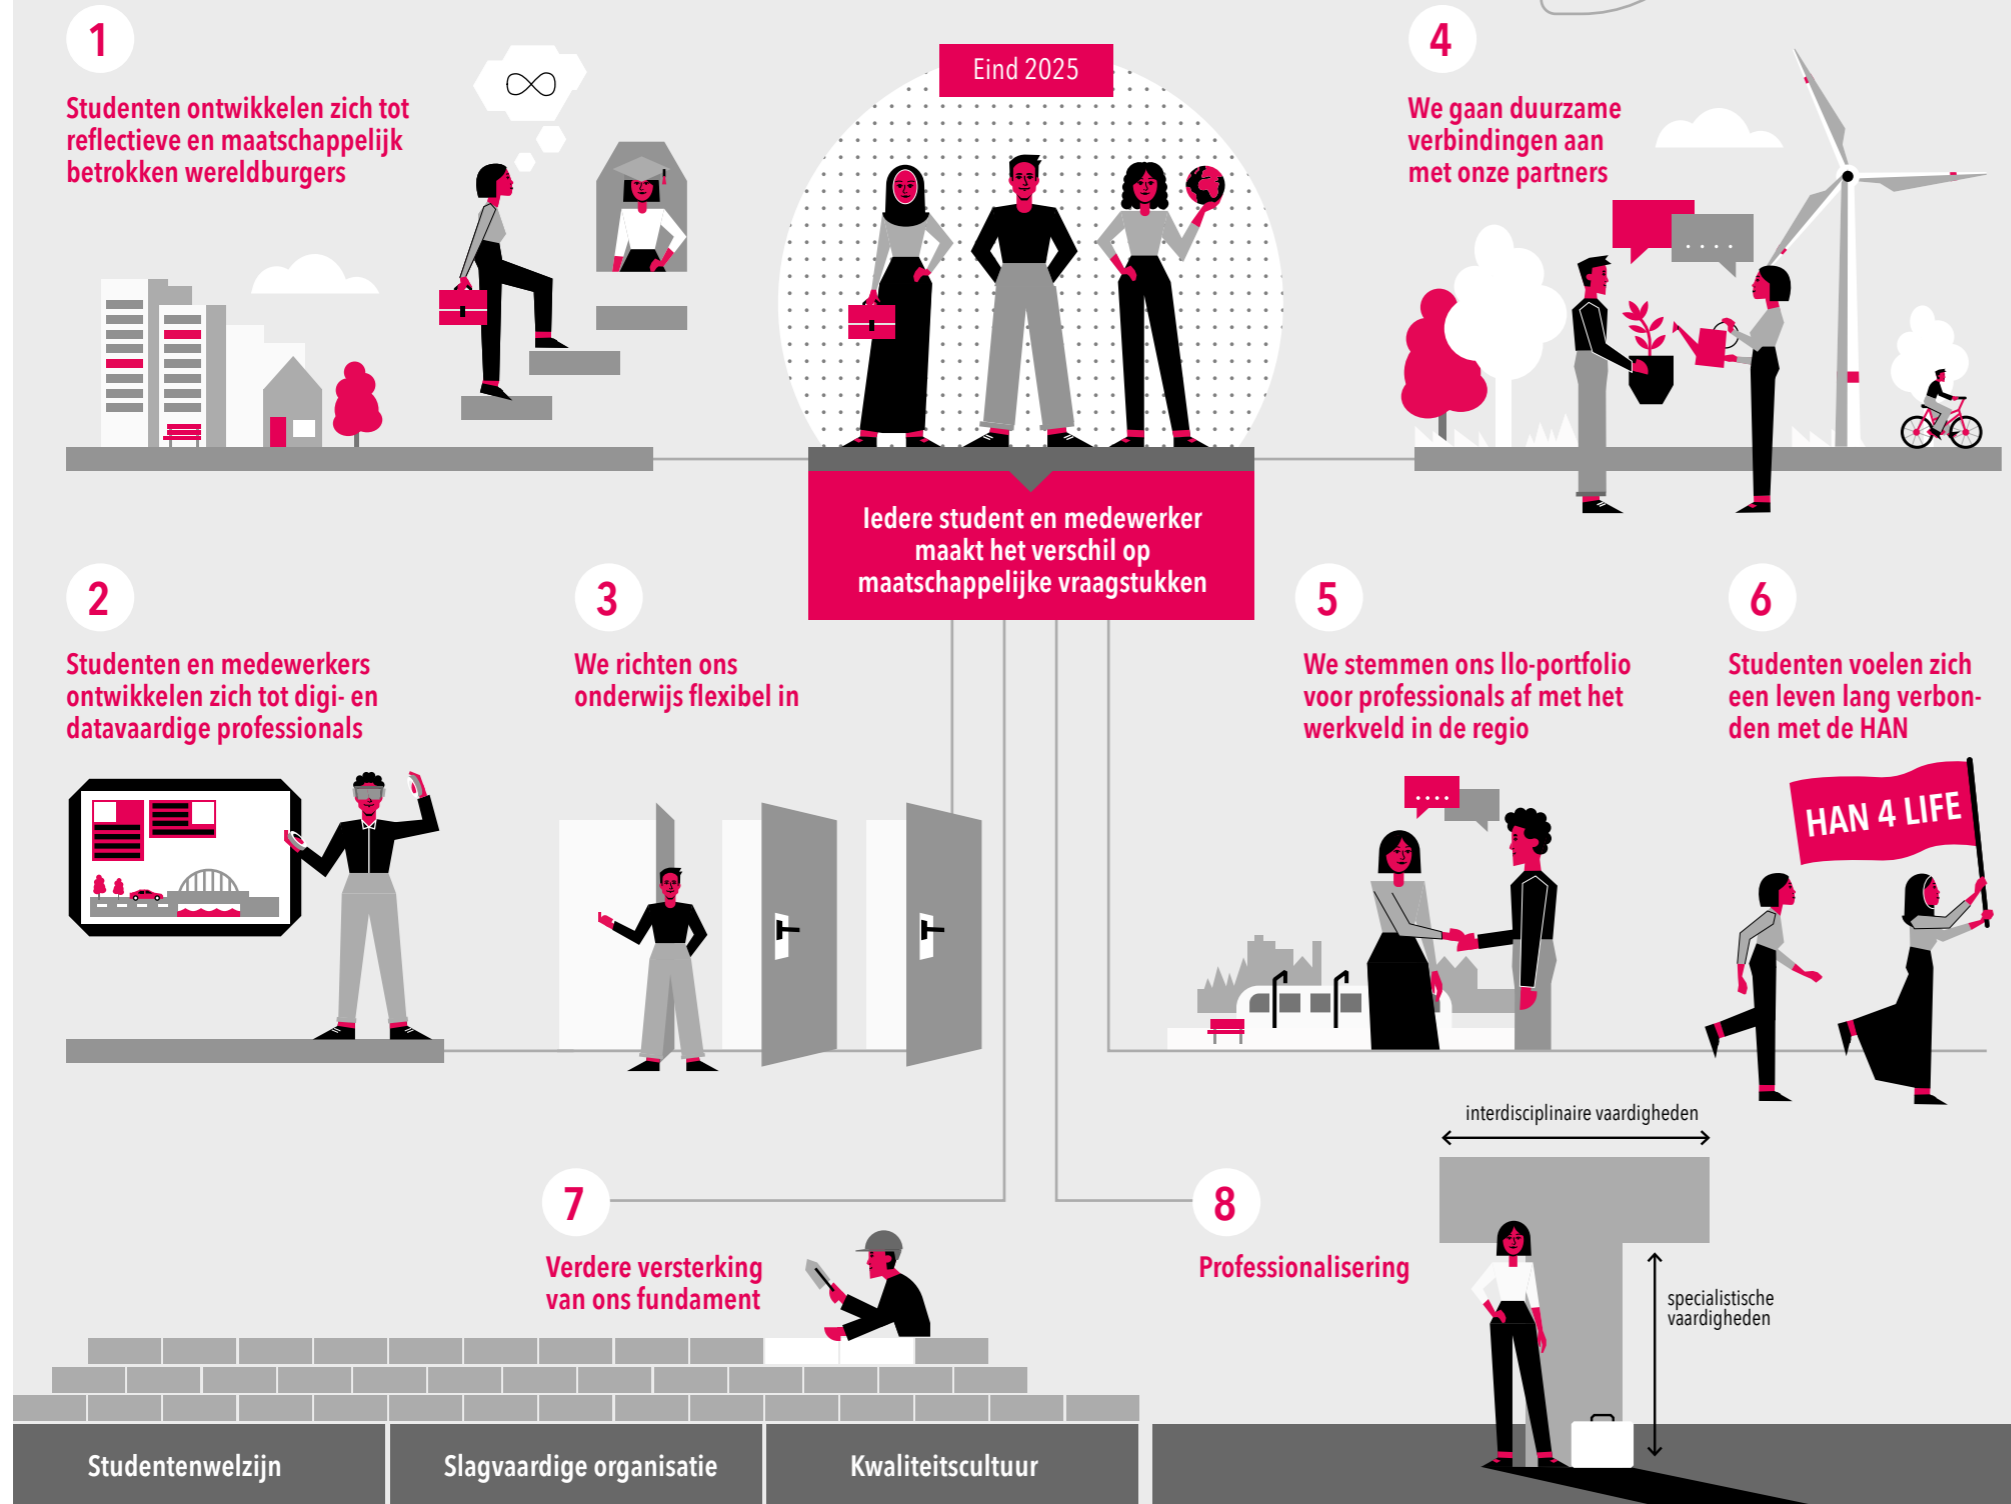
1

Studenten ontwikkelen zich tot reflectieve en maatschappelijk betrokken wereldburgers

Eind 2025

4

We gaan duurzame verbindingen aan met onze partners

Iedere student en medewerker maakt het verschil op maatschappelijke vraagstukken

2

Studenten en medewerkers ontwikkelen zich tot digi- en datavaardige professionals

3

We richten ons onderwijs flexibel in

5

We stemmen ons llo-portfolio voor professionals af met het werkveld in de regio

6

Studenten voelen zich een leven lang verbonden met de HAN

HAN 4 LIFE

interdisciplinaire vaardigheden

7

Verdere versterking van ons fundament

8

Professionalisering

specialistische vaardigheden

Studentenwelzijn

Slagvaardige organisatie

Kwaliteitscultuur